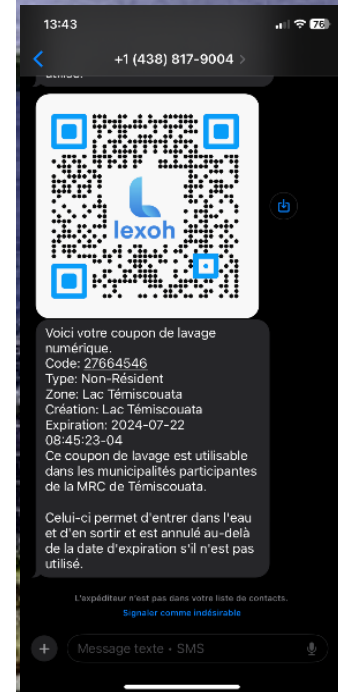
13:43

78

+1 (438) 817-9004

utilisé.

lexoh

Voici votre coupon de lavage numérique.
Code: 27664546
Type: Non-Résident
Zone: Lac Témiscouata
Création: Lac Témiscouata
Expiration: 2024-07-22 08:45:23-04
Ce coupon de lavage est utilisable dans les municipalités participantes de la MRC de Témiscouata.

Celui-ci permet d'entrer dans l'eau et d'en sortir et est annulé au-delà de la date d'expiration s'il n'est pas utilisé.

L'expéditeur n'est pas dans votre liste de contacts.
Signaler comme indésirable

Message texte • SMS